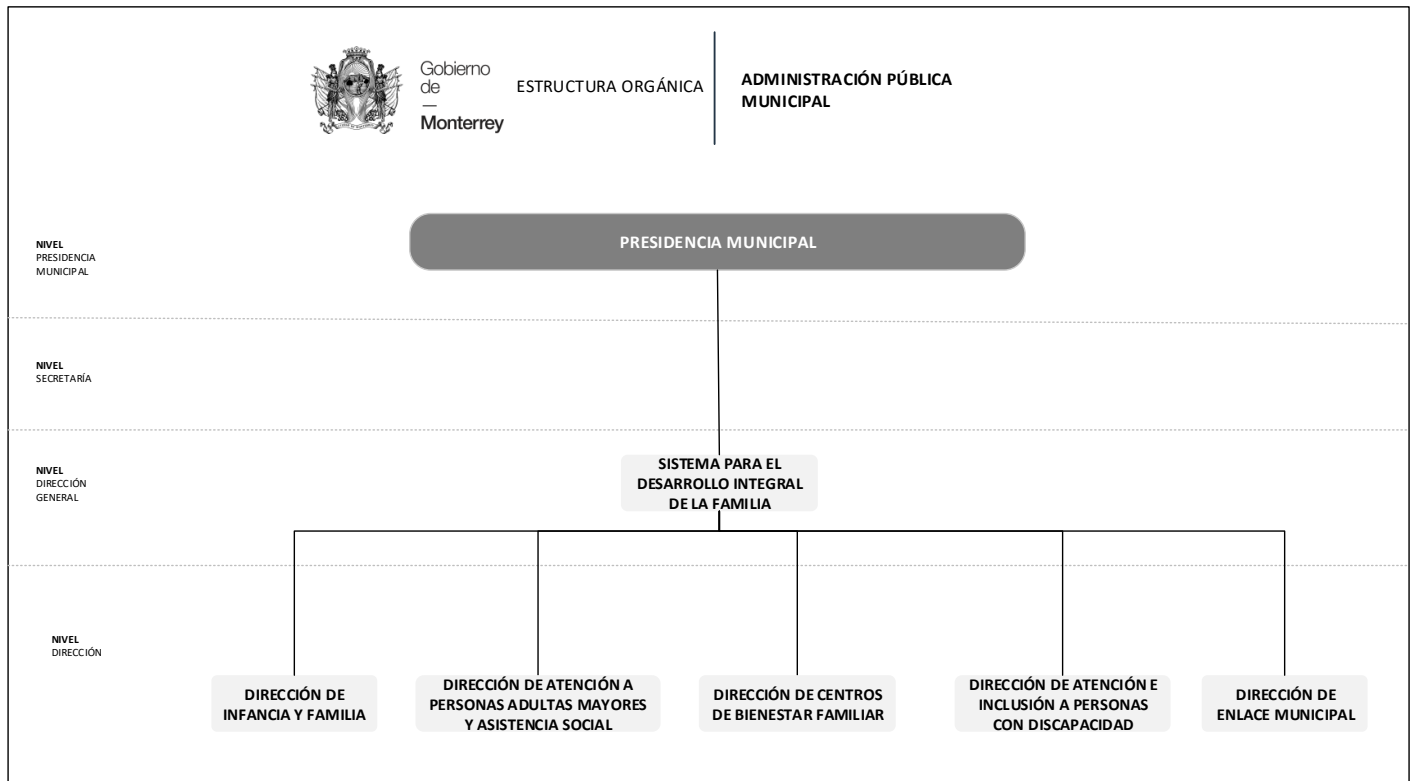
Gobierno de — Monterrey

ESTRUCTURA ORGÁNICA

ADMINISTRACIÓN PÚBLICA MUNICIPAL

NIVEL
PRESIDENCIA MUNICIPAL

PRESIDENCIA MUNICIPAL

NIVEL
SECRETARÍA

NIVEL
DIRECCIÓN GENERAL

SISTEMA PARA EL DESARROLLO INTEGRAL DE LA FAMILIA

NIVEL
DIRECCIÓN

DIRECCIÓN DE INFANCIA Y FAMILIA

DIRECCIÓN DE ATENCIÓN A PERSONAS ADULTAS MAYORES Y ASISTENCIA SOCIAL

DIRECCIÓN DE CENTROS DE BIENESTAR FAMILIAR

DIRECCIÓN DE ATENCIÓN E INCLUSIÓN A PERSONAS CON DISCAPACIDAD

DIRECCIÓN DE ENLACE MUNICIPAL